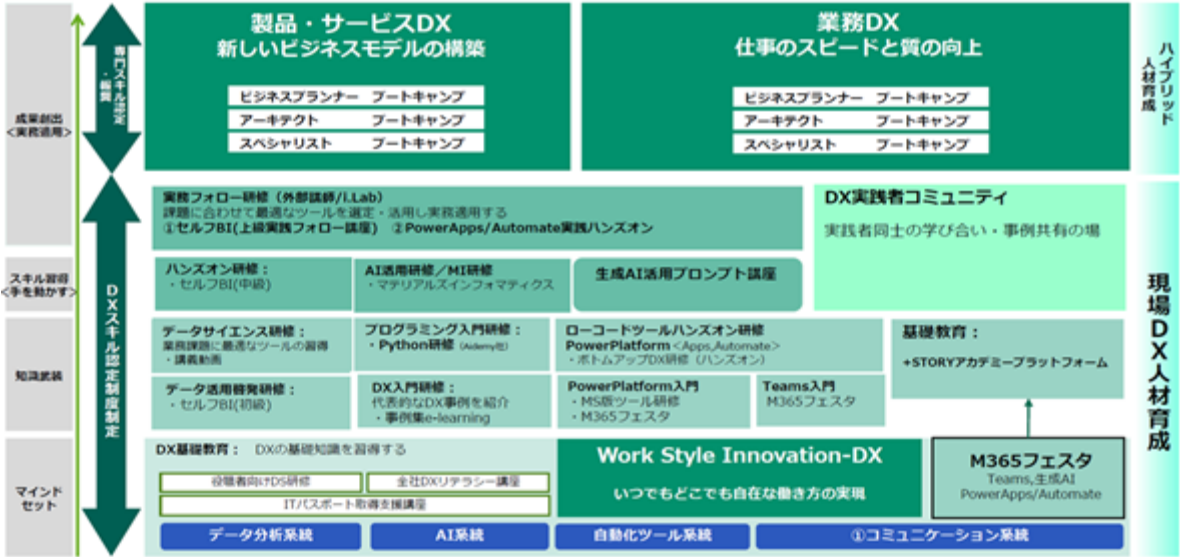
成果創出
<実務適用>

スキル習得
<手を動かす>

知識武装

マインド
セット

専門スキル認定・顕彰

DXスキル認定制度制定

製品・サービスDX
新しいビジネスモデルの構築

ビジネスプランナー ブートキャンプ
アーキテクト ブートキャンプ
スペシャリスト ブートキャンプ

業務DX
仕事のスピードと質の向上

ビジネスプランナー ブートキャンプ
アーキテクト ブートキャンプ
スペシャリスト ブートキャンプ

ハイブリッド人材育成

実務フォロー研修（外部講師/i.Lab）
課題に合わせて最適なツールを選定・活用し実務適用する
①セルフBI(上級実践フォロー講座) ②PowerApps/Automate実践ハンズオン

DX実践者コミュニティ
実践者同士の学び合い・事例共有の場

ハンズオン研修：
・セルフBI(中級)

AI活用研修/MI研修
・マテリアルズインフォマティクス

生成AI活用プロンプト講座

データサイエンス研修：
業務課題に最適なツールの習得
・講義動画

プログラミング入門研修：
・Python研修 (Aidemy社)

ローコードツールハンズオン研修
PowerPlatform <Apps,Automate>
・ボトムアップDX研修（ハンズオン）

基礎教育：
+STORYアカデミープラットフォーム

データ活用精発研修：
・セルフBI(初級)

DX入門研修：
代表的なDX事例を紹介
・事例集e-learning

PowerPlatform入門
・MS版ツール研修
・M365フェスタ

Teams入門
M365フェスタ

現場DX人材育成

DX基礎教育： DXの基礎知識を習得する

役職者向けDS研修
全社DXリテラシー講座
ITパスポート取得支援講座

Work Style Innovation-DX
いつでもどこでも自在な働き方の実現

M365フェスタ
Teams,生成AI
PowerApps/Automate

データ分析系統
AI系統
自動化ツール系統
①コミュニケーション系統